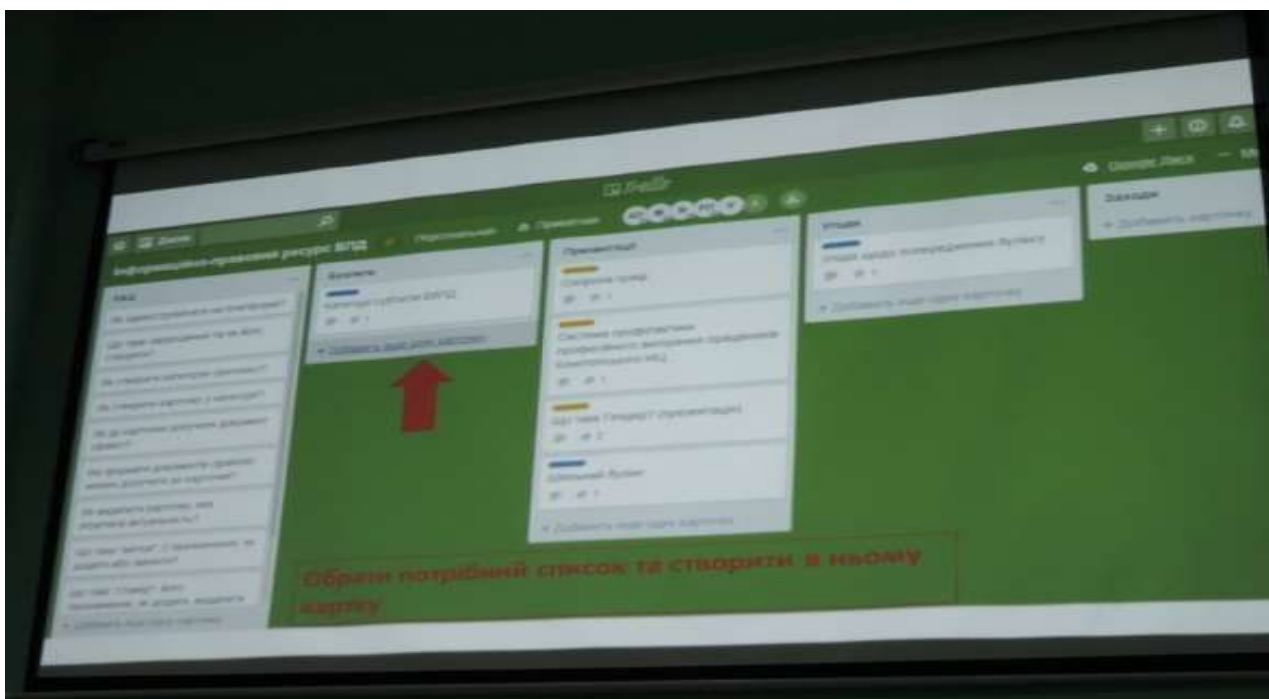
Trello

Інформаційно-правовий ресурс ВПД

Персональний

Приватний

Google Docs

FAQ

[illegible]

Бюлети

Категорії суб'єктів ВПД

Додати ще одну картку

Презентації

Створення проєкту

Система профілактики професійного виховання працівників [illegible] МВД

Що таке Trello? (презентація)

Шкільний бюлет

Додати ще одну картку

Утиліт

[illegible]

Додати ще одну картку

Заходи

Додати картку

Обрати потрібний список та створити в ньому картку